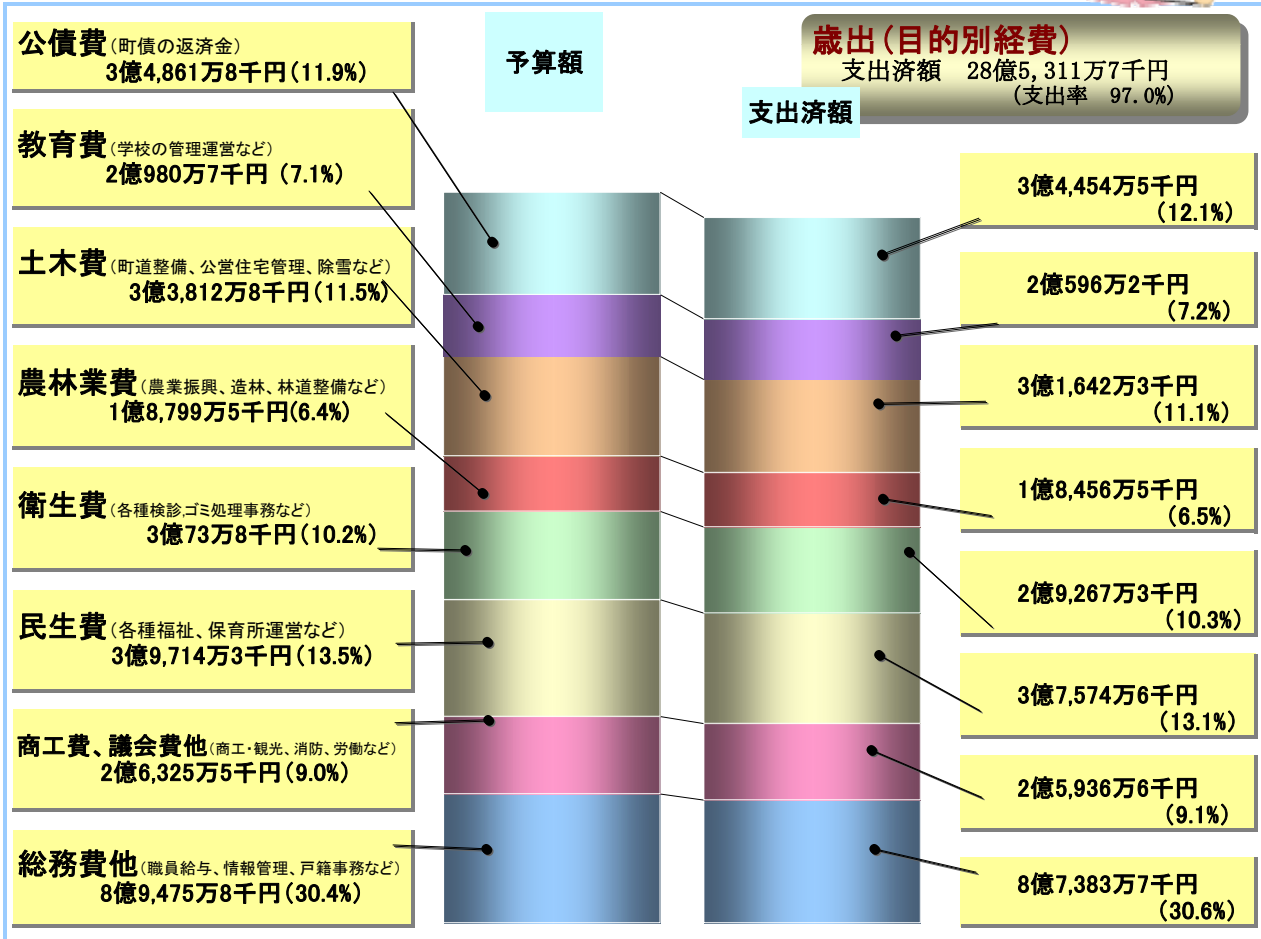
公債費（町債の返済金）
3億4,861万8千円（11.9%）

予算額

歳出（目的別経費）
支出済額　28億5,311万7千円
（支出率　97.0%）

支出済額

教育費（学校の管理運営など）
2億980万7千円（7.1%）

3億4,454万5千円
（12.1%）

土木費（町道整備、公営住宅管理、除雪など）
3億3,812万8千円（11.5%）

2億596万2千円
（7.2%）

農林業費（農業振興、造林、林道整備など）
1億8,799万5千円(6.4%)

3億1,642万3千円
（11.1%）

衛生費（各種検診,ゴミ処理事務など）
3億73万8千円（10.2%）

1億8,456万5千円
（6.5%）

2億9,267万3千円
（10.3%）

民生費（各種福祉、保育所運営など）
3億9,714万3千円（13.5%）

3億7,574万6千円
（13.1%）

商工費、議会費他（商工・観光、消防、労働など）
2億6,325万5千円（9.0%）

2億5,936万6千円
（9.1%）

総務費他（職員給与、情報管理、戸籍事務など）
8億9,475万8千円（30.4%）

8億7,383万7千円
（30.6%）